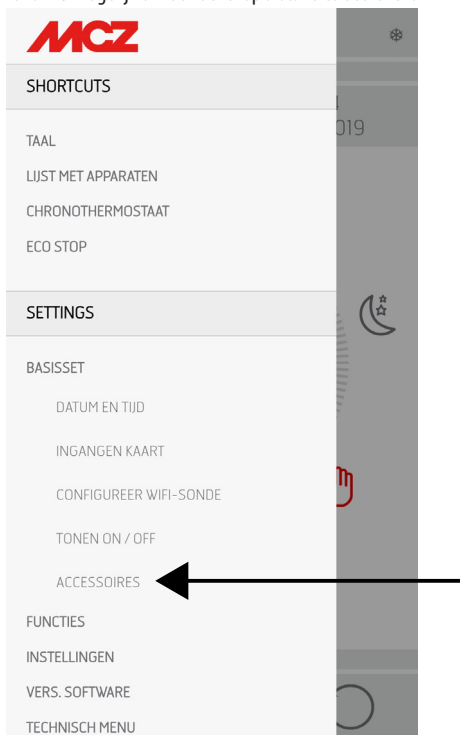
MCZ

SHORTCUTS

TAAL
LIJST MET APPARATEN
CHRONOTHERMOSTAAT
ECO STOP

SETTINGS

BASISSET
DATUM EN TIJD
INGANGEN KAART
CONFIGUREER WIFI-SONDE
TONEN ON / OFF
ACCESSOIRES
FUNCTIES
INSTELLINGEN
VERS. SOFTWARE
TECHNISCH MENU

4
019